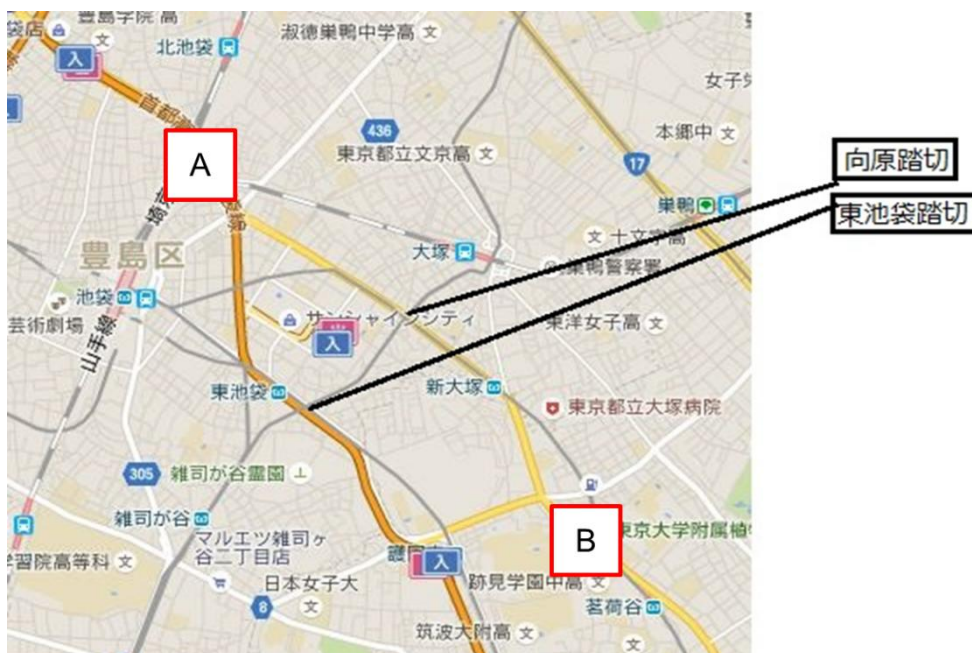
袋店
豊島学院高
北池袋
淑徳巣鴨中学高
入
首都高
女子
436
本郷中
A
東京都立文京高
向原踏切
17
東池袋踏切
巣鴨
十文字高
豊島区
大塚
巣鴨警察署
池袋
芸術劇場
山手線
サンシャインシティ
東洋女子高
入
新大塚
東池袋
東京都立大塚病院
305
雑司が谷霊園
雑司が谷
B
マルエツ雑司ヶ谷二丁目店
東京大学附属
習院高等科
護国
入
日本女子大
跡見学園中高
8
茗荷谷
筑波大附高